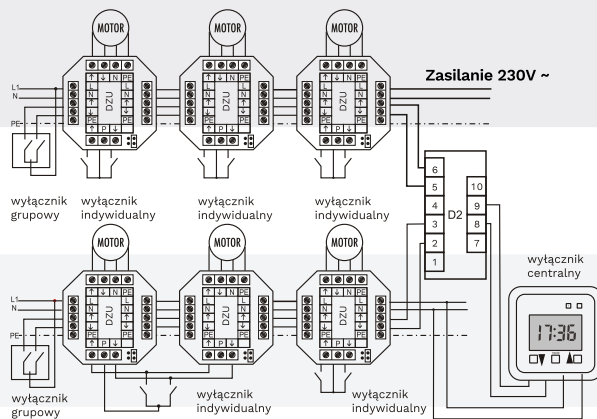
MOTOR
MOTOR
MOTOR

Zasilanie 230V ~

L1
N
PE

↑ ↓ N PE
L N
DZU
PE
↑ P ↓

↑ ↓ N PE
L N
DZU
PE
↑ P ↓

↑ ↓ N PE
L N
DZU
PE
↑ P ↓

6
5
4
3
2
1
D2
10
9
8
7

wyłącznik grupowy
wyłącznik indywidualny
wyłącznik indywidualny
wyłącznik indywidualny

MOTOR
MOTOR
MOTOR

wyłącznik centralny

L1
N
PE

↑ ↓ N PE
L N
DZU
PE
↑ P ↓

↑ ↓ N PE
L N
DZU
PE
↑ P ↓

↑ ↓ N PE
L N
DZU
PE
↑ P ↓

17:36

wyłącznik grupowy
wyłącznik indywidualny
wyłącznik indywidualny